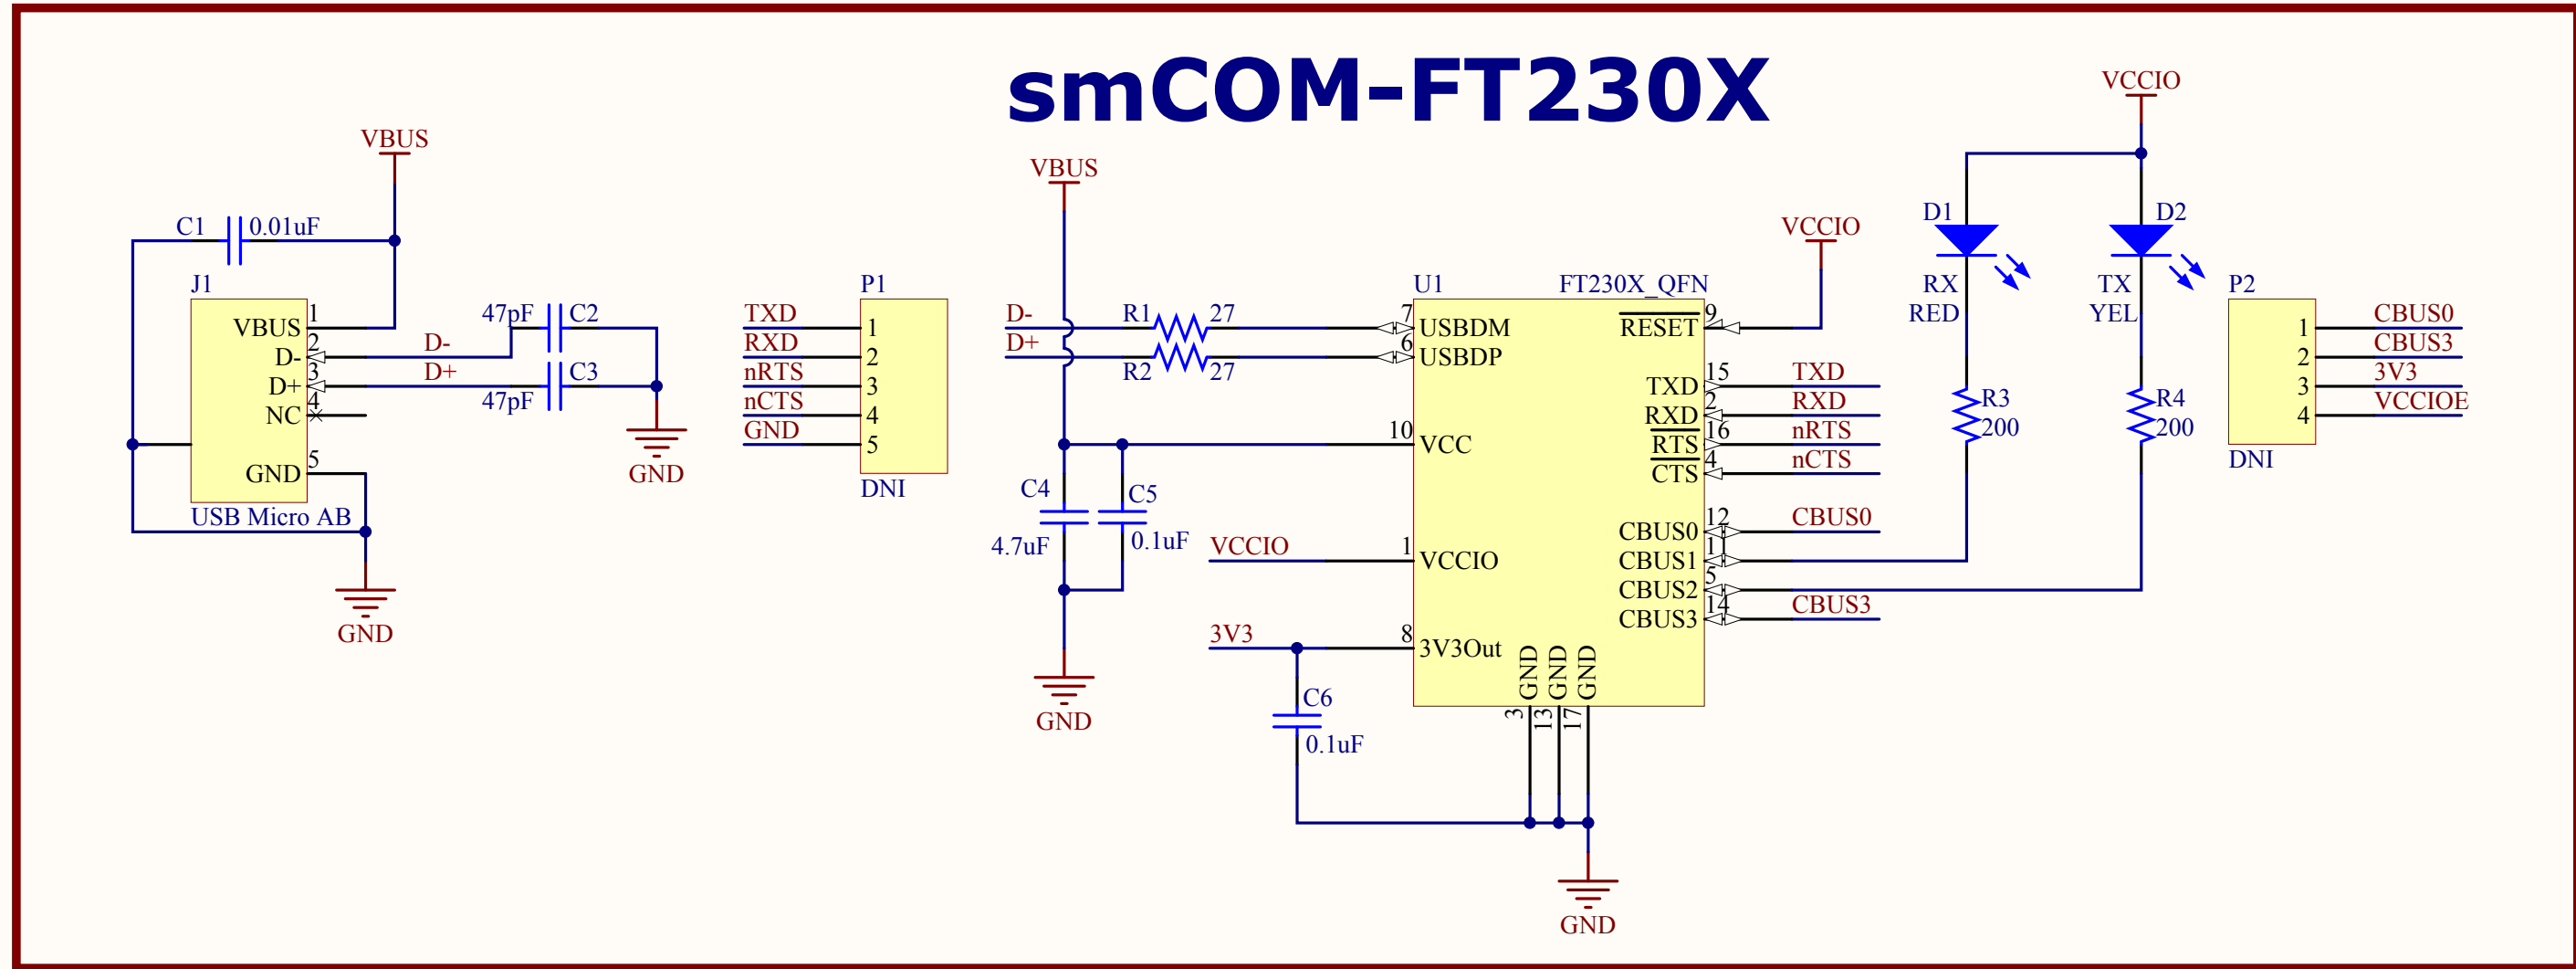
smCOM-FT230X

VBUS
C1 0.01uF
J1
VBUS 1
D- 2
D+ 3
NC 4
GND 5
USB Micro AB
GND
D-
D+
47pF C2
C3
47pF
GND

P1
TXD 1
RXD 2
nRTS 3
nCTS 4
GND 5
DNI

VBUS
D-
D+
R1 27
R2 27
C4
4.7uF
C5
0.1uF
GND

U1 FT230X_QFN
7 USBDM
6 USBDP
10 VCC
1 VCCIO
8 3V3Out
GND GND GND
3 13 17
RESET 9
TXD 15
RXD 2
RTS 16
CTS 4
CBUS0 12
CBUS1 11
CBUS2 5
CBUS3 14
VCCIO
TXD
RXD
nRTS
nCTS
CBUS0
CBUS3
VCCIO
3V3
C6
0.1uF
GND

VCCIO
D1
RX
RED
D2
TX
YEL
R3
200
R4
200

P2
1 CBUS0
2 CBUS3
3 3V3
4 VCCIOE
DNI